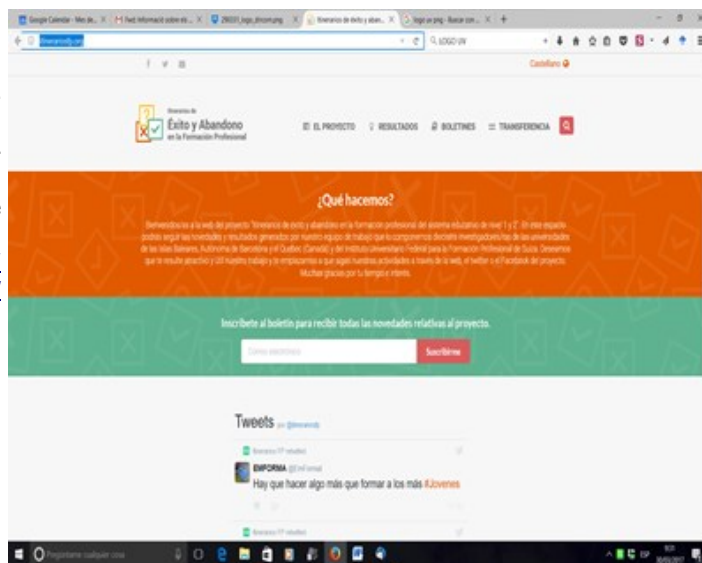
Google Calendar - Mes de... × Fwd: Informació sobre els... × 290031_logo_itinerariosfp.png × Itinerarios de éxito y aban... × logo uv png - Buscar con... × +

itinerariosfp.com

LOGO UV

Castellano

Itinerarios de
Éxito y Abandono
en la Formación Profesional

EL PROYECTO   RESULTADOS   BOLETINES   TRANSFERENCIA

¿Qué hacemos?

Bienvenidos/as a la web del proyecto "Itinerarios de éxito y abandono en la formación profesional del sistema educativo de nivel 1 y 2". En este espacio podréis seguir las novedades y resultados generados por nuestro equipo de trabajo que lo componemos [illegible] investigadores/as de las universidades de las Islas Baleares, Autónoma de Barcelona y el Quebec (Canadá) y del Instituto Universitario Federal para la Formación Profesional de Suiza. Deseamos que te resulte atractivo y útil nuestro trabajo y te emplazamos a que sigas nuestras actividades a través de la web, el twitter y el Facebook del proyecto. Muchas gracias por tu tiempo e interés.

Inscríbete al boletín para recibir todas las novedades relativas al proyecto.

Correo electrónico

Suscribirse

Tweets por @itinerariosfp

Itinerarios FP retuiteó

EMFORMA @EmForma

Hay que hacer algo más que formar a los más #Jóvenes

Itinerarios FP retuiteó

Pregúntame cualquier cosa

ESP
30/03/2017